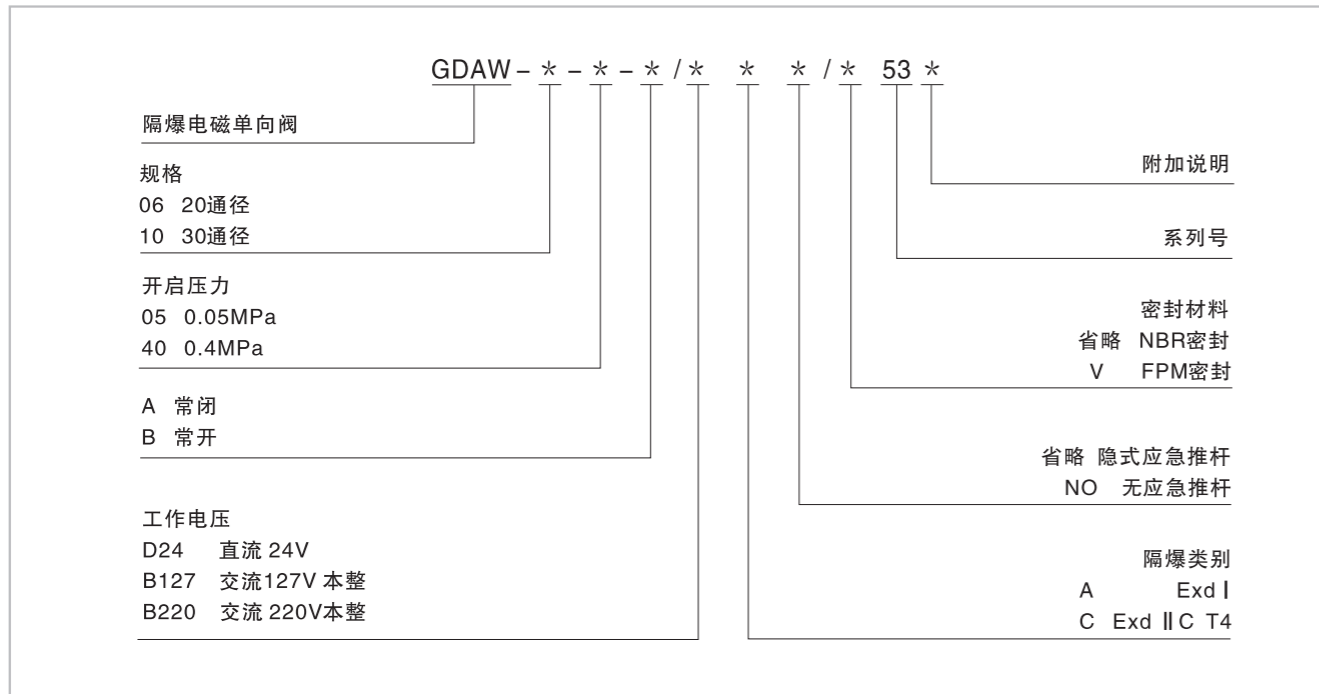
GDAW－＊－＊－＊/＊ ＊ ＊/＊ 53 ＊

隔爆电磁单向阀

规格
06 20通径
10 30通径

开启压力
05 0.05MPa
40 0.4MPa

A 常闭
B 常开

工作电压
D24 直流 24V
B127 交流127V 本整
B220 交流 220V本整

附加说明

系列号

密封材料
省略 NBR密封
V FPM密封

省略 隐式应急推杆
NO 无应急推杆

隔爆类别
A Exd Ⅰ
C Exd ⅡC T4